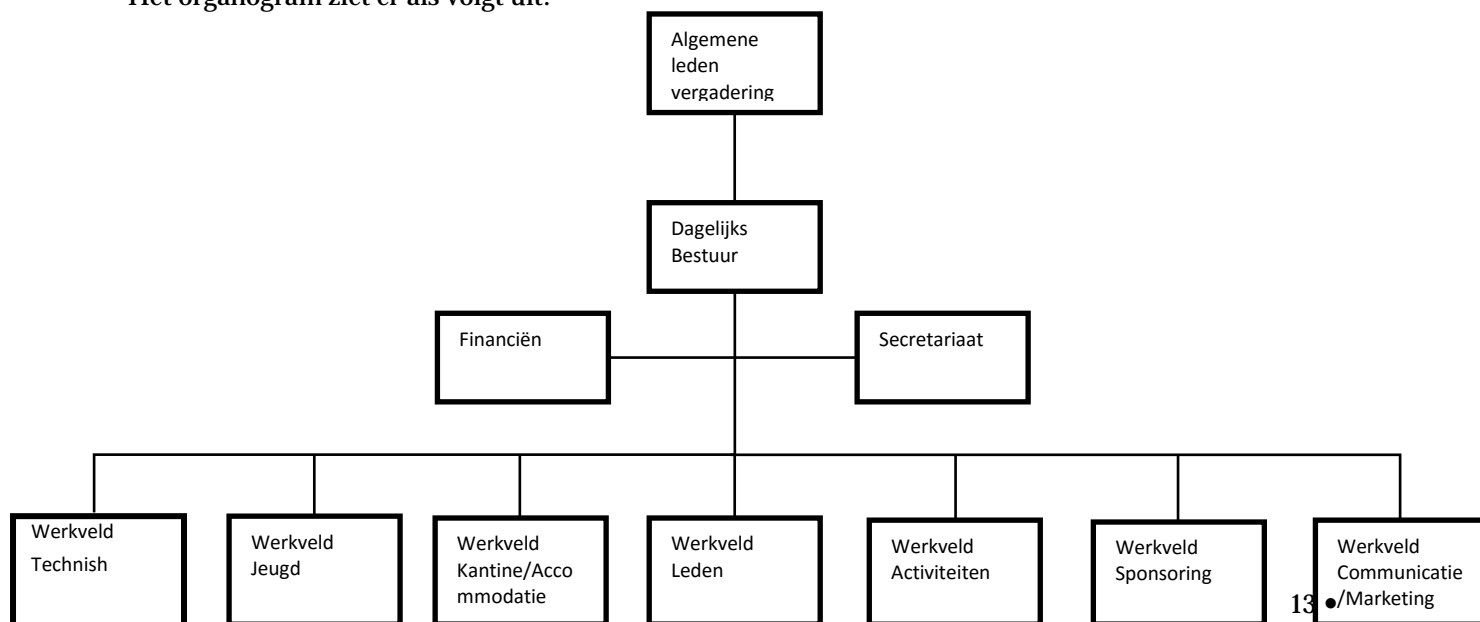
Het organogram ziet er als volgt uit:

Algemene leden vergadering

Dagelijks Bestuur

Financiën

Secretariaat

Werkveld Technish

Werkveld Jeugd

Werkveld Kantine/Accommodatie

Werkveld Leden

Werkveld Activiteiten

Werkveld Sponsoring

Werkveld Communicatie /Marketing

13